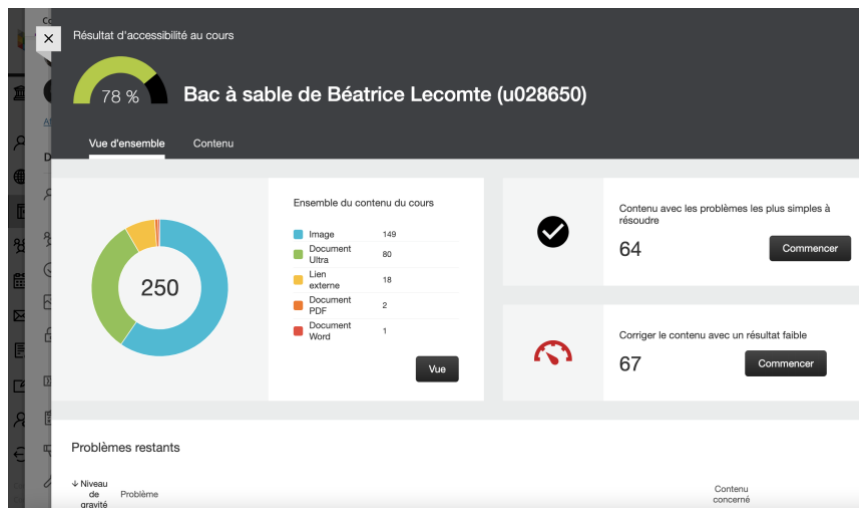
Résultat d'accessibilité au cours

78 %

Bac à sable de Béatrice Lecomte (u028650)

Vue d'ensemble
Contenu

250

Ensemble du contenu du cours

| | |
|---|---|
| Image | 149 |
| Document Ultra | 80 |
| Lien externe | 18 |
| Document PDF | 2 |
| Document Word | 1 |

Vue

Contenu avec les problèmes les plus simples à résoudre

64

Commencer

Corriger le contenu avec un résultat faible

67

Commencer

Problèmes restants

↓ Niveau de gravité
Problème
Contenu concerné